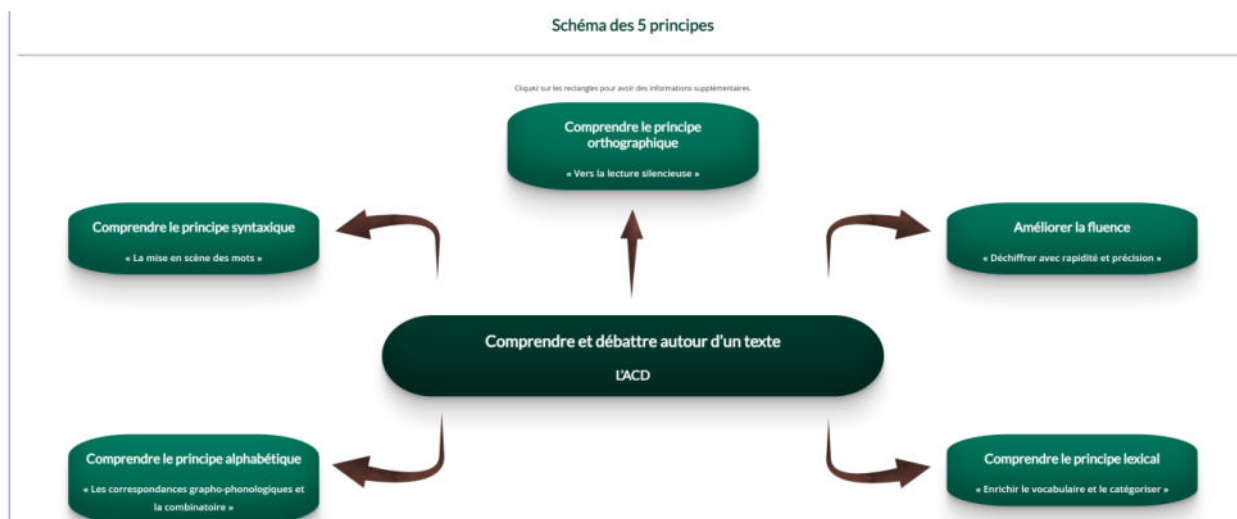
Schéma des 5 principes

Cliquez sur les rectangles pour avoir des informations supplémentaires.

Comprendre le principe orthographique

« Vers la lecture silencieuse »

Comprendre le principe syntaxique

« La mise en scène des mots »

Améliorer la fluence

« Déchiffrer avec rapidité et précision »

Comprendre et débattre autour d'un texte

L'ACD

Comprendre le principe alphabétique

« Les correspondances grapho-phonologiques et la combinatoire »

Comprendre le principe lexical

« Enrichir le vocabulaire et le catégoriser »